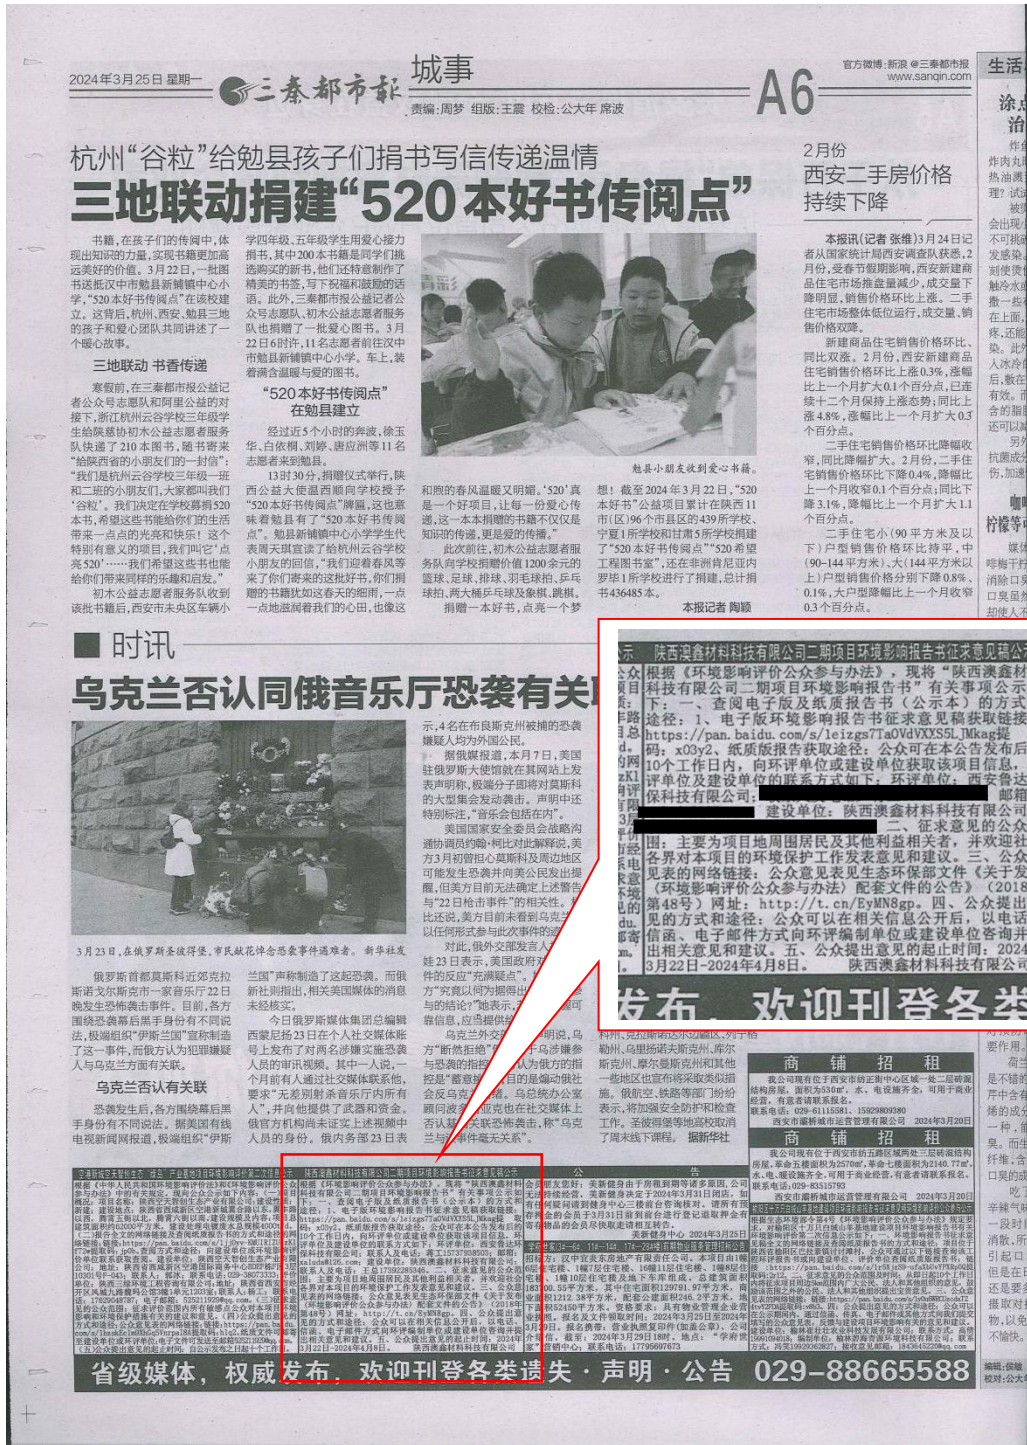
2024年3月25日 星期一 三秦都市报 城事 责编:周梦 组版:王霞 校检:公大年 席波 A6 官方微博:新浪@三秦都市报 www.sanqin.com 生活

杭州"谷粒"给勉县孩子们捐书写信传递温情
三地联动捐建"520本好书传阅点"

书籍,在孩子们的传阅中,体现出知识的力量,实现书籍更加高远美好的价值。3月22日,一批图书送抵汉中市勉县新铺镇中心小学,"520本好书传阅点"在该校建立。这背后,杭州、西安、勉县三地的孩子和爱心团队共同讲述了一个暖心故事。

三地联动 书香传递

寒假前,在三秦都市报公益记者公众号志愿队和同里公益的对接下,浙江杭州云谷学校三年级学生给陕西勉县新铺镇中心小学的小朋友们捐赠了210本图书,随书寄来"给陕西省的小朋友们的一封信":"我们是杭州云谷学校三年级一班和二班的小朋友们,大家都叫我们'谷粒'。我们决定在学校募捐520本书,希望这些书能给你们的生活带来一点点的光亮和快乐!这个特别有意义的项目,我们叫它'点亮520'……我们希望这些书也能给你们带来同样的乐趣和启发。"

初木公益志愿者服务队收到该批书籍后,西安市未央区车辆小学四年级、五年级学生用爱心接力捐书,其中200本书籍是同学们挑选购买的新书,他们还特意制作了精美的书签,写下祝福和鼓励的话语。此外,三秦都市报公益记者公众号志愿队、初木公益志愿者服务队也捐赠了一批爱心图书。3月22日6时许,11名志愿者前往汉中市勉县新铺镇中心小学。车上,装着满含温暖与爱的图书。

"520本好书传阅点"在勉县建立

经过近5个小时的奔波,徐玉华、白依桐、刘娜、唐应洲等11名志愿者来到勉县。

13时30分,捐赠仪式举行,陕西公益大使温西顺向学校授予"520本好书传阅点"牌匾,这也意味着勉县有了"520本好书传阅点"。勉县新铺镇中心小学学生代表周天琪宣读了给杭州云谷学校小朋友的回信,"我们迎着春风等来了你们寄来的这批好书,你们捐赠的书籍犹如这春天的细雨,一点一点地滋润着我们的心田,也像这和煦的春风温暖又明媚。'520'真是一个好项目,让每一份爱心传递,这一本本捐赠的书籍不仅仅是知识的传递,更是爱的传播。"

此次前往,初木公益志愿者服务队向学校捐赠价值1200余元的篮球、足球、排球、羽毛球拍、乒乓球拍、两大桶乒乓球及象棋、跳棋。捐赠一本好书,点亮一个梦想。截至2024年3月22日,"520本好书"公益项目累计在陕西11市(区)96个市县区的439所学校、宁夏1所学校和甘肃5所学校捐建了"520本好书传阅点""520希望工程图书室",还在非洲肯尼亚内罗毕1所学校进行了捐建,总计捐书436485本。

本报记者 陶颖

勉县小朋友收到爱心书籍。

2月份
西安二手房价格
持续下降

本报讯(记者 张维)3月24日记者从国家统计局西安调查队获悉,2月份,受春节假期影响,西安新建商品住宅市场热度减少,成交量下降明显,销售价格环比上涨。二手住宅市场整体低位运行,成交量、销售价格双降。

新建商品住宅销售价格环比、同比双涨。2月份,西安新建商品住宅销售价格环比上涨0.3%,涨幅比上一个月扩大0.1个百分点,已连续十二个月保持上涨态势;同比上涨4.8%,涨幅比上一个月扩大0.3个百分点。

二手住宅销售价格环比降幅收窄,同比降幅扩大。2月份,二手住宅销售价格环比下降0.4%,降幅比上一个月收窄0.1个百分点;同比下降3.1%,降幅比上一个月扩大1.1个百分点。

二手住宅小(90平方米及以下)户型销售价格环比持平,中(90-144平方米)、大(144平方米以上)户型销售价格分别下降0.8%、0.1%,大户型降幅比上一个月收窄0.3个百分点。

■ 时讯
乌克兰否认同俄音乐厅恐袭有关

3月23日,在俄罗斯圣彼得堡,市民献花悼念恐袭事件遇难者。新华社发

俄罗斯首都莫斯科近郊克拉斯诺戈尔斯克市一家音乐厅22日晚发生恐怖袭击事件。目前,各方围绕恐袭幕后黑手身份有不同说法,极端组织"伊斯兰国"宣称制造了这一事件,而俄方认为犯罪嫌疑人与乌克兰方面有关联。

乌克兰否认有关联

恐袭发生后,各方围绕幕后黑手身份有不同说法。据美国有线电视新闻网报道,极端组织"伊斯兰国"声称制造了这起恐袭。而俄新社则指出,相关美国媒体的消息未经核实。

今日俄罗斯媒体集团总编辑西蒙尼扬23日在个人社交媒体上发布了对两名涉嫌实施恐袭人员的审讯视频。其中一人说,一个月前有人通过社交媒体联系他,要求"无差别射杀音乐厅内所有人",并向他提供了武器和资金。俄官方机构尚未证实上述视频中人员的身份。俄内务部23日表示,4名在布良斯克州被捕的恐袭嫌疑人均为外国公民。

据俄媒报道,本月7日,美国驻俄罗斯大使馆就在其网站上发表声明称,极端分子即将对莫斯科的大型集会发动袭击。声明中还特别标注,"音乐会包括在内"。

美国国家安全委员会战略沟通协调员约翰·柯比对此解释说,美方3月初曾相莫斯科及周边地区可能发生恐袭并向美公民发出提醒,但美方目前无法确定上述警告与"22日枪击事件"的相关性。比还说,美方目前未看到乌克兰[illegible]以任何形式参与此次事件的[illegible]

对此,俄外交部发言人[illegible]娃23日表示,美国政府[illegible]什么立场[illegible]方"究竟以何为据得出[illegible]与的结论?"她表示,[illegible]靠信息,应当提供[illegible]

乌克兰外交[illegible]明说,乌方"断然拒绝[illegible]乌涉嫌参与恐袭的指控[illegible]为俄方的指控"是蓄意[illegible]目的是煽动俄社会反乌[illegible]。乌总统办公室顾问波多利亚克也在社交媒体上否认乌克兰参与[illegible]称"乌克兰与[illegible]事件毫无关系"。

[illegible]斯克、利佩茨克、斯摩棱斯克、坦波夫、特维尔、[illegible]勒、马里扬诺夫斯克州、库尔斯克州、摩尔曼斯克州和其他一些地区也宣布将采取类似措施。俄航空、铁路等部门纷纷表示,将加强安全防护和检查工作。圣彼得堡等地高校取消了周末线下课程。 据新华社

公 告

陕西澳鑫材料科技有限公司二期项目环境影响报告书征求意见稿公示

根据《环境影响评价公众参与办法》,现将"陕西澳鑫材料科技有限公司二期项目环境影响报告书"有关事项公示如下:一、查阅电子版及纸质报告书(公本)的方式和途径:1、电子版环境影响报告书征求意见稿获取链接:https://pan.baidu.com/s/leizgs7Ta0VdVXYS5L_lMkag提取码:x03y2、纸质版报告获取途径:公众可在本公告发布后10个工作日内,向环评单位或建设单位获取该项目信息,环评单位及建设单位的联系方式如下:环评单位:西安鲁达保科技有限公司;联系人:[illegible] 邮箱:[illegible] 建设单位:陕西澳鑫材料科技有限公司 联系人:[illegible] 二、征求意见的公众范围:主要为项目地周围居民及其他利益相关者,并欢迎社会各界对本项目的环境保护工作发表意见和建议。三、公众意见表的网络链接:公众意见表见生态环境部文件《关于发布〈环境影响评价公众参与办法〉配套文件的公告》(2018年第48号)网址:http://t.cn/EyMN8gp。四、公众提出意见的方式和途径:公众可以在相关信息公开后,以电话、信函、电子邮件方式向环评编制单位或建设单位咨询并提出相关意见和建议。五、公众提出意见的起止时间:2024年3月22日-2024年4月8日。 陕西澳鑫材料科技有限公司

商 铺 招 租

商 铺 招 租

省级媒体,权威发布,欢迎刊登各类遗失·声明·公告 029-88665588

编辑:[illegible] 校对:公大年